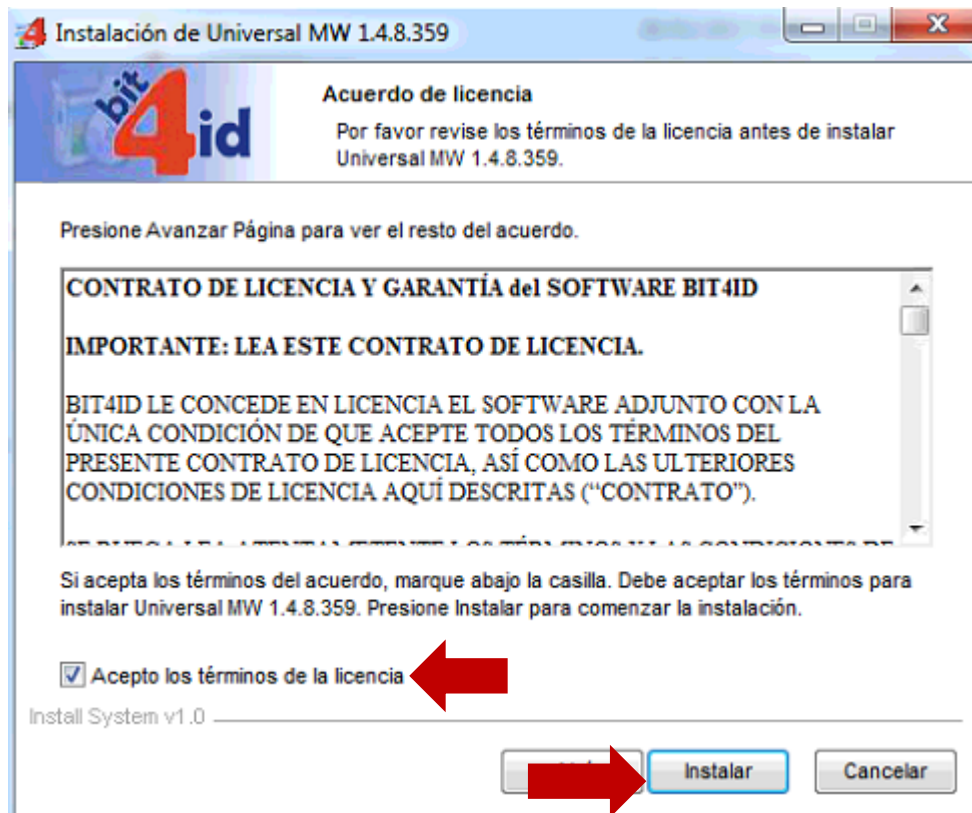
Instalación de Universal MW 1.4.8.359

bit4id

Acuerdo de licencia

Por favor revise los términos de la licencia antes de instalar Universal MW 1.4.8.359.

Presione Avanzar Página para ver el resto del acuerdo.

CONTRATO DE LICENCIA Y GARANTÍA del SOFTWARE BIT4ID

IMPORTANTE: LEA ESTE CONTRATO DE LICENCIA.

BIT4ID LE CONCEDE EN LICENCIA EL SOFTWARE ADJUNTO CON LA ÚNICA CONDICIÓN DE QUE ACEPTE TODOS LOS TÉRMINOS DEL PRESENTE CONTRATO DE LICENCIA, ASÍ COMO LAS ULTERIORES CONDICIONES DE LICENCIA AQUÍ DESCRITAS ("CONTRATO").

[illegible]

Si acepta los términos del acuerdo, marque abajo la casilla. Debe aceptar los términos para instalar Universal MW 1.4.8.359. Presione Instalar para comenzar la instalación.

Acepto los términos de la licencia

Install System v1.0

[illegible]

Instalar

Cancelar